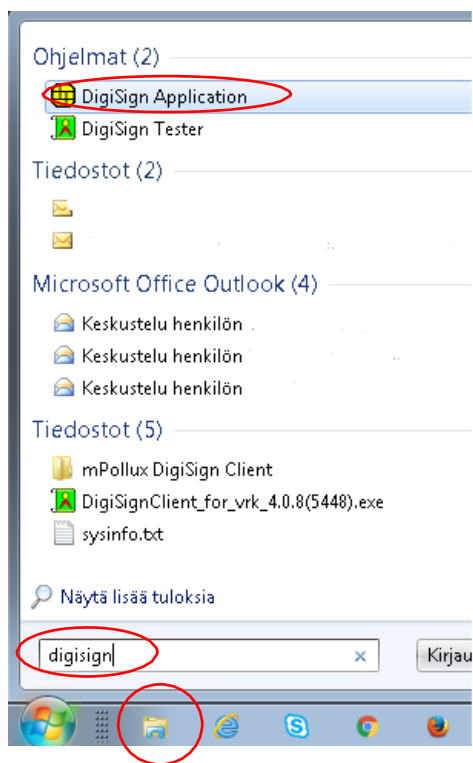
Ohjelmat (2)

DigiSign Application

DigiSign Tester

Tiedostot (2)

Microsoft Office Outlook (4)

Keskustelu henkilön

Keskustelu henkilön

Keskustelu henkilön

Tiedostot (5)

mPollux DigiSign Client

DigiSignClient_for_vrk_4.0.8(5448).exe

sysinfo.txt

Näytä lisää tuloksia

digisign

×

Kirjau